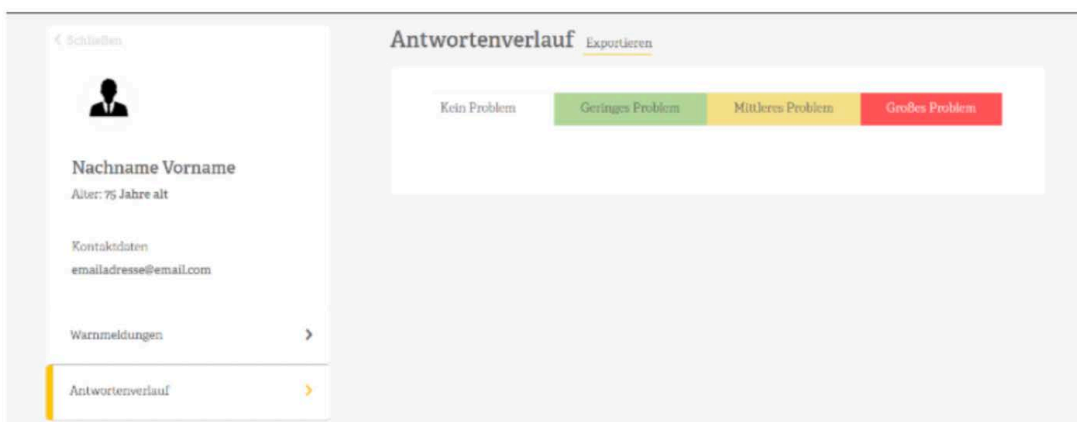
< Schließen

Nachname Vorname
Alter: 75 Jahre alt

Kontaktdaten
emailadresse@email.com

Warnmeldungen >

Antwortenverlauf >

Antwortenverlauf Exportieren

Kein Problem | Geringes Problem | Mittleres Problem | Großes Problem